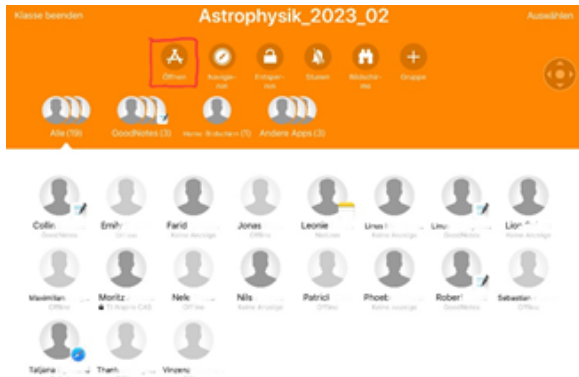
Klasse beenden

Astrophysik_2023_02

Auswählen

Öffnen

Navigieren

Entsperren

Stumm

Bildschirme

Gruppe

Alle (19)

GoodNotes (3)

Keine Bildschirm (7)

Andere Apps (3)

Collin
GoodNotes

Emily
Offline

Farid
Keine Anzeige

Jonas
Offline

Leonie
Notizen

Linus
Keine Anzeige

Linus
GoodNotes

Lion
Keine Anzeige

Maximilian
Offline

Moritz
TI-Nspire CAS

Nele
Offline

Nils
Keine Anzeige

Patrick
Offline

Phoebe
Keine Anzeige

Robert
GoodNotes

Sebastian
Offline

Tatjana

Thanh

Vinzenz